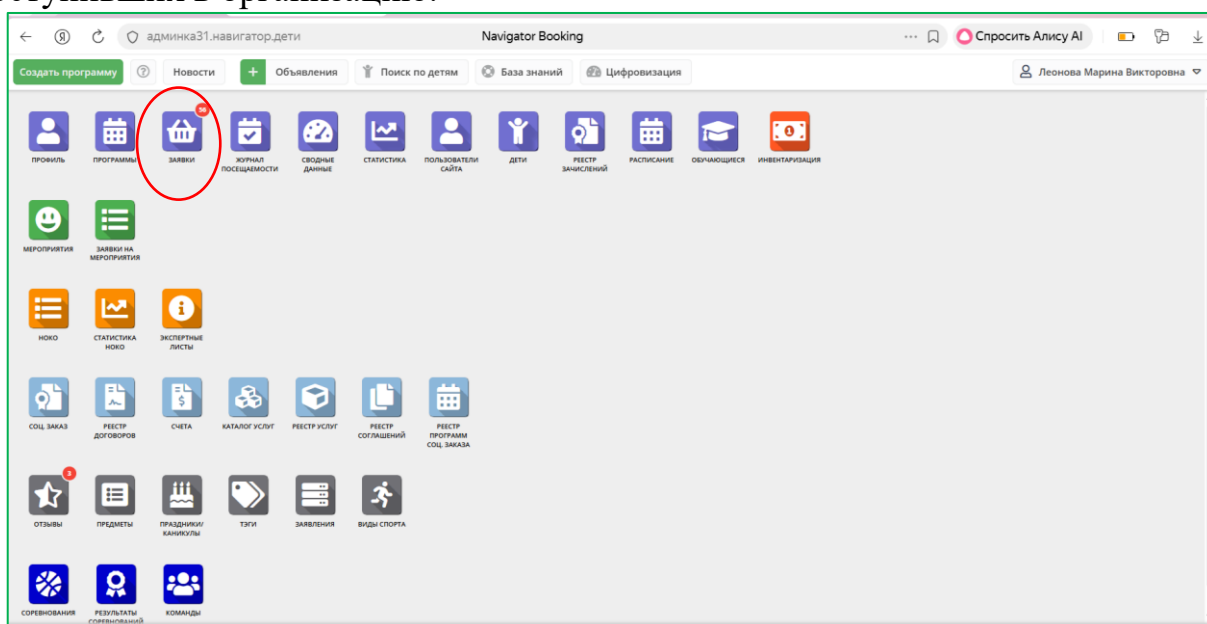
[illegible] в организацию.

админка31.навигатор.дети
Navigator Booking
Спросить Алису AI

Создать программу
Новости
Объявления
Поиск по детям
База знаний
Цифровизация
Леонова Марина Викторовна

ПРОФИЛЬ
ПРОГРАММЫ
56
ЗАЯВКИ
ЖУРНАЛ ПОСЕЩАЕМОСТИ
СВОДНЫЕ ДАННЫЕ
СТАТИСТИКА
ПОЛЬЗОВАТЕЛИ САЙТА
ДЕТИ
РЕЕСТР ЗАЧИСЛЕНИЙ
РАСПИСАНИЕ
ОБУЧАЮЩИЕСЯ
ИНВЕНТАРИЗАЦИЯ

МЕРОПРИЯТИЯ
ЗАЯВКИ НА МЕРОПРИЯТИЯ

НОКО
СТАТИСТИКА НОКО
ЭКСПЕРТНЫЕ ЛИСТЫ

СОЦ. ЗАКАЗ
РЕЕСТР ДОГОВОРОВ
СЧЕТА
КАТАЛОГ УСЛУГ
РЕЕСТР УСЛУГ
РЕЕСТР СОГЛАШЕНИЙ
РЕЕСТР ПРОГРАММ СОЦ. ЗАКАЗА

3
ОТЗЫВЫ
ПРЕДМЕТЫ
ПРАЗДНИКИ/ КАНИКУЛЫ
ТЭГИ
ЗАЯВЛЕНИЯ
ВИДЫ СПОРТА

СОРЕВНОВАНИЯ
РЕЗУЛЬТАТЫ СОРЕВНОВАНИЙ
КОМАНДЫ